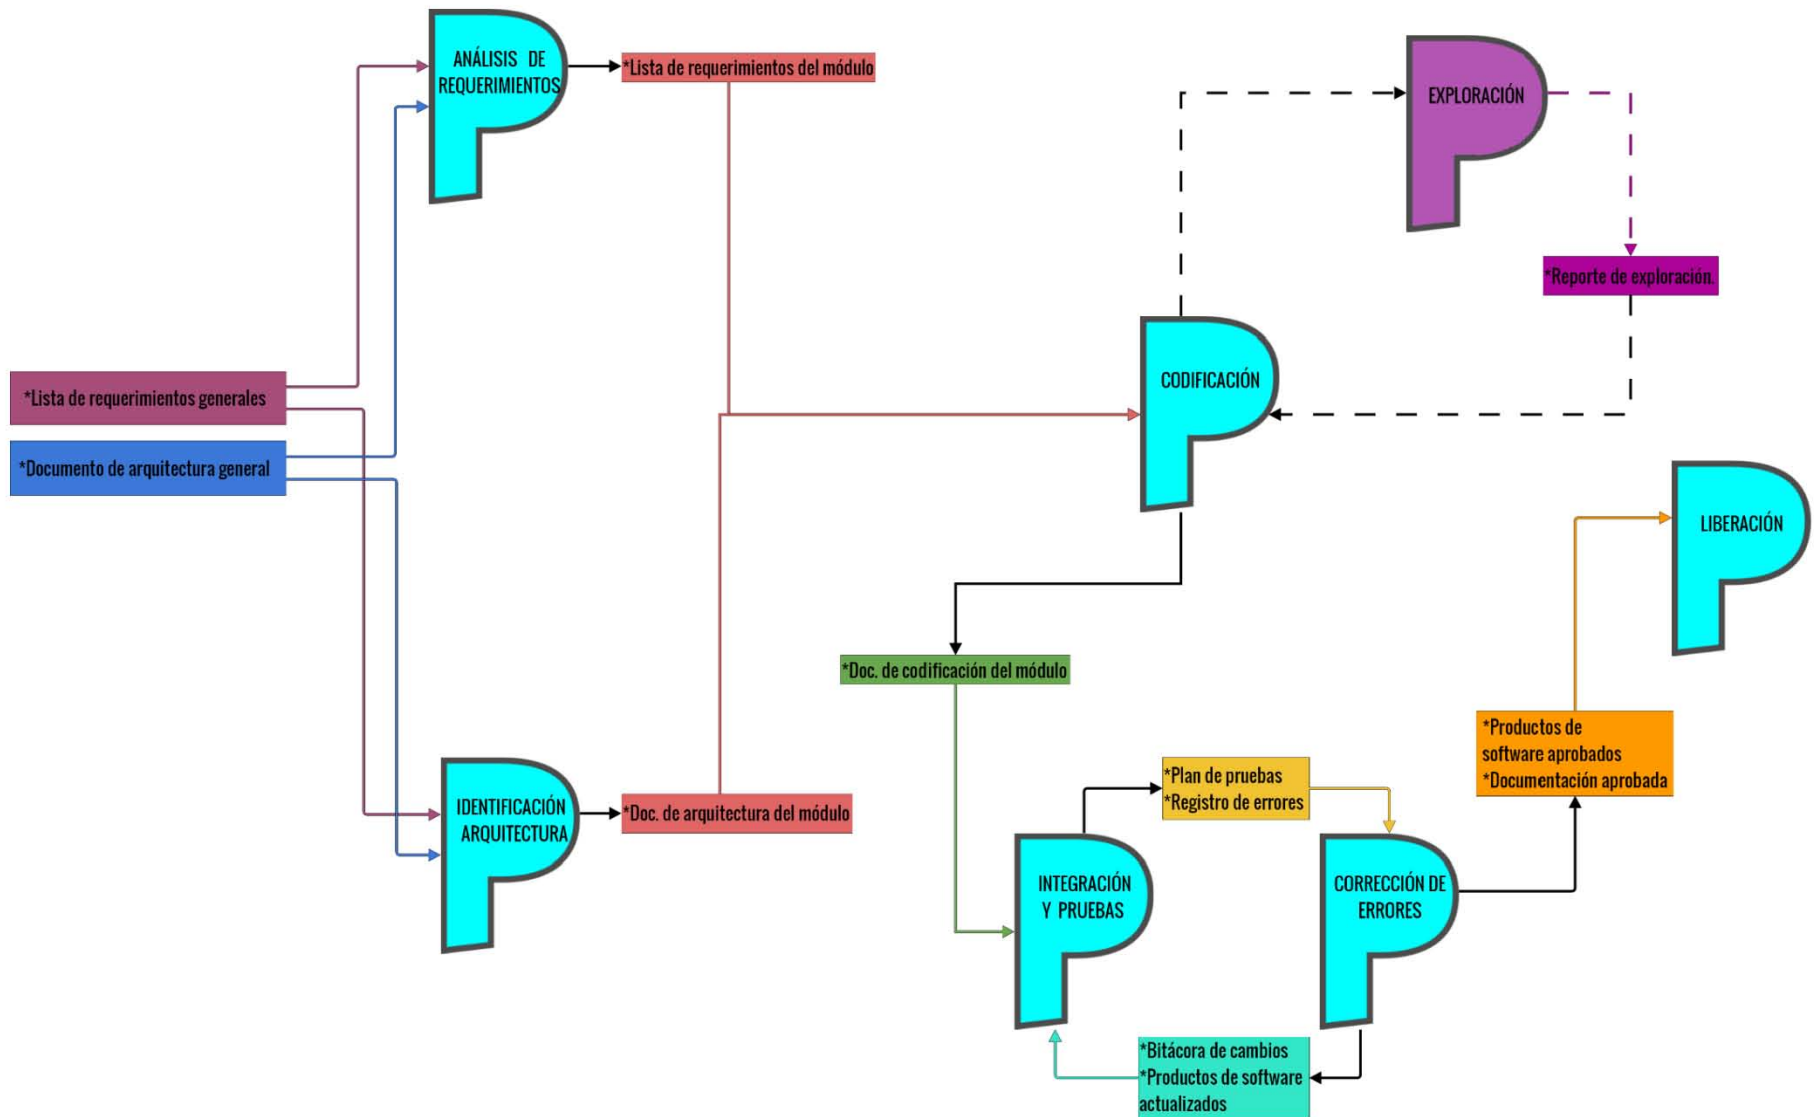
ANÁLISIS DE REQUERIMIENTOS

*Lista de requerimientos del módulo

EXPLORACIÓN

*Reporte de exploración.

*Lista de requerimientos generales

*Documento de arquitectura general

CODIFICACIÓN

LIBERACIÓN

*Doc. de codificación del módulo

*Productos de software aprobados
*Documentación aprobada

*Plan de pruebas
*Registro de errores

IDENTIFICACIÓN ARQUITECTURA

*Doc. de arquitectura del módulo

INTEGRACIÓN Y PRUEBAS

CORRECCIÓN DE ERRORES

*Bitácora de cambios
*Productos de software actualizados